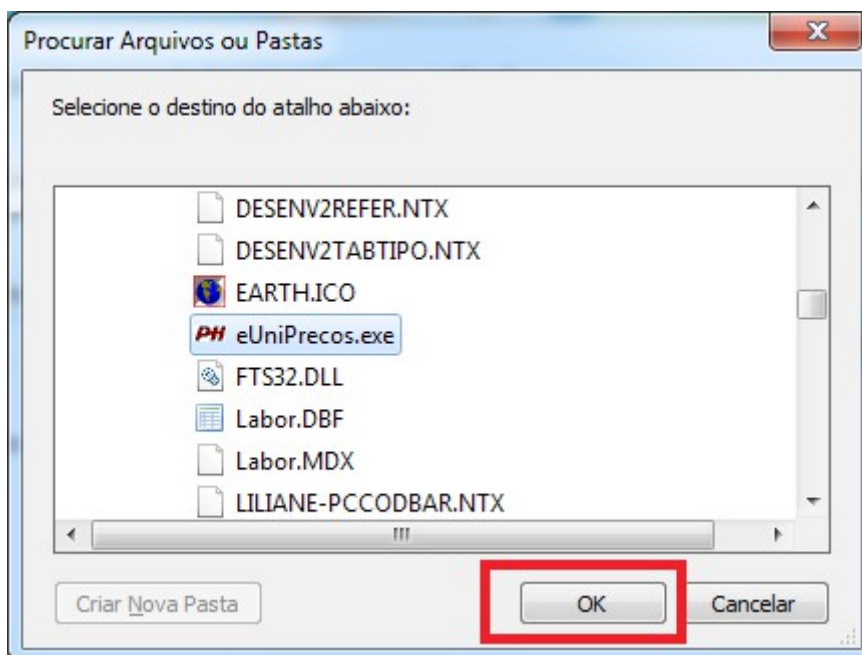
Procurar Arquivos ou Pastas

Selecione o destino do atalho abaixo:

DESENV2REFER.NTX
DESENV2TABTIPO.NTX
EARTH.ICO
PH eUniPrecos.exe
FTS32.DLL
Labor.DBF
Labor.MDX
LILIANE-PCCODBAR.NTX

Criar Nova Pasta
OK
Cancelar